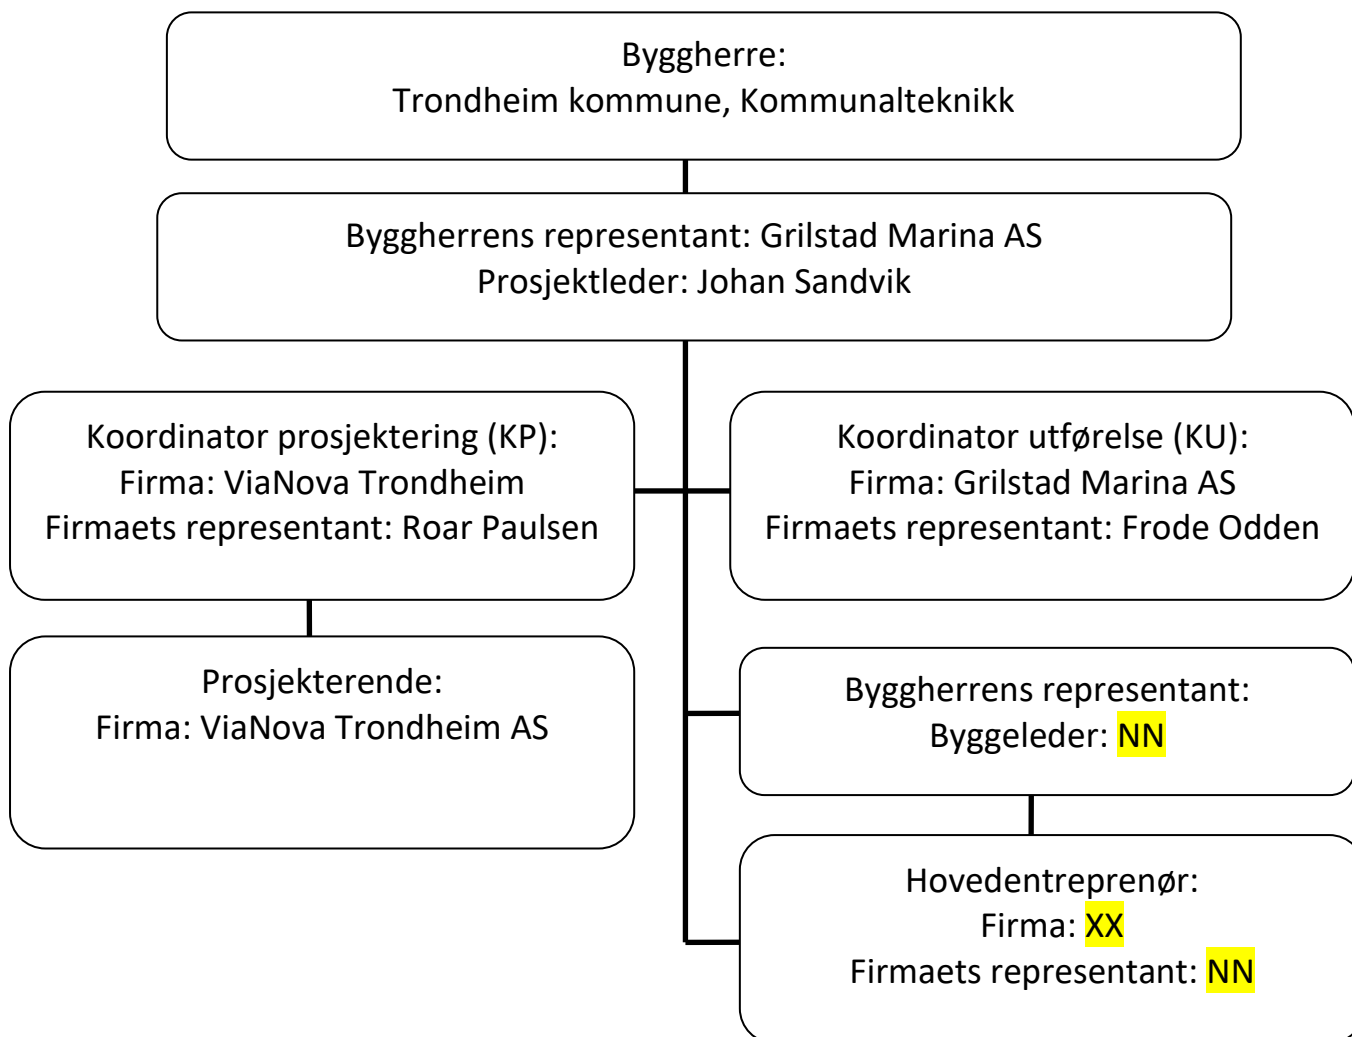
Byggherre:
Trondheim kommune, Kommunalteknikk

Byggherrens representant: Grilstad Marina AS
Prosjektleder: Johan Sandvik

Koordinator prosjektering (KP):
Firma: ViaNova Trondheim
Firmaets representant: Roar Paulsen

Koordinator utførelse (KU):
Firma: Grilstad Marina AS
Firmaets representant: Frode Odden

Prosjekterende:
Firma: ViaNova Trondheim AS

Byggherrens representant:
Byggeleder: NN

Hovedentreprenør:
Firma: XX
Firmaets representant: NN